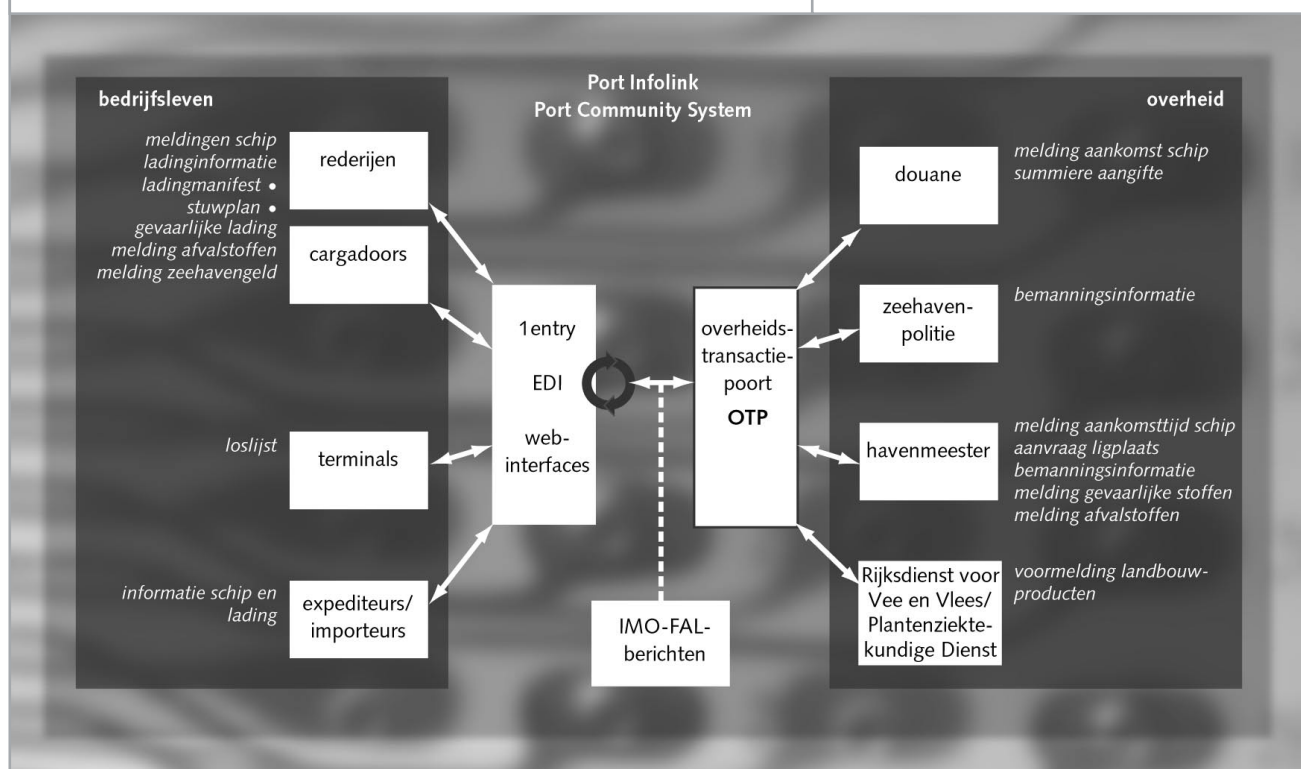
Port Infolink
Port Community System

bedrijfsleven

meldingen schip
ladinginformatie
ladingmanifest •
stuwplan •
gevaarlijke lading
melding afvalstoffen
melding zeehavengeld

rederijen

cargadoors

loslijst

terminals

informatie schip en lading

expediteurs/
importeurs

1entry
EDI
web-
interfaces

IMO-FAL-
berichten

overheids-
transactie-
poort
OTP

overheid

douane

melding aankomst schip
summiere aangifte

zeehaven-
politie

bemanningsinformatie

havenmeester

melding aankomsttijd schip
aanvraag ligplaats
bemanningsinformatie
melding gevaarlijke stoffen
melding afvalstoffen

Rijksdienst voor
Vee en Vlees/
Plantenziekte-
kundige Dienst

voormelding landbouw-
producten